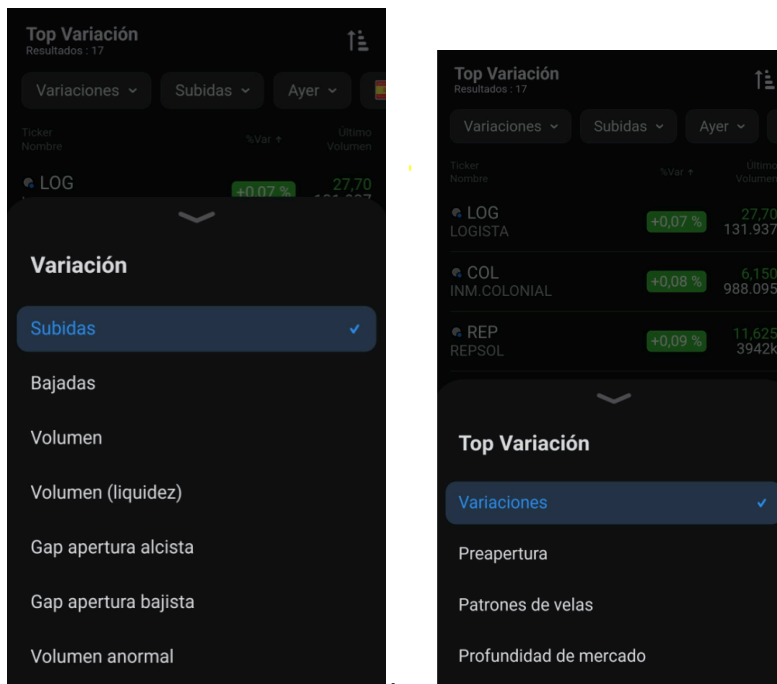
Top Variación
Resultados : 17

Variaciones ⌄ Subidas ⌄ Ayer ⌄

Ticker
Nombre
%Var
Último
Volumen

LOG
+0,07 %
27,70
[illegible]

Variación

Subidas ✓

Bajadas

Volumen

Volumen (liquidez)

Gap apertura alcista

Gap apertura bajista

Volumen anormal

Top Variación
Resultados : 17

Variaciones ⌄ Subidas ⌄ Ayer ⌄

Ticker
Nombre
%Var
Último
Volumen

LOG
LOGISTA
+0,07 %
27,70
131.937

COL
INM.COLONIAL
+0,08 %
6,150
988.095

REP
REPSOL
+0,09 %
11,625
3942k

Top Variación

Variaciones ✓

Preapertura

Patrones de velas

Profundidad de mercado